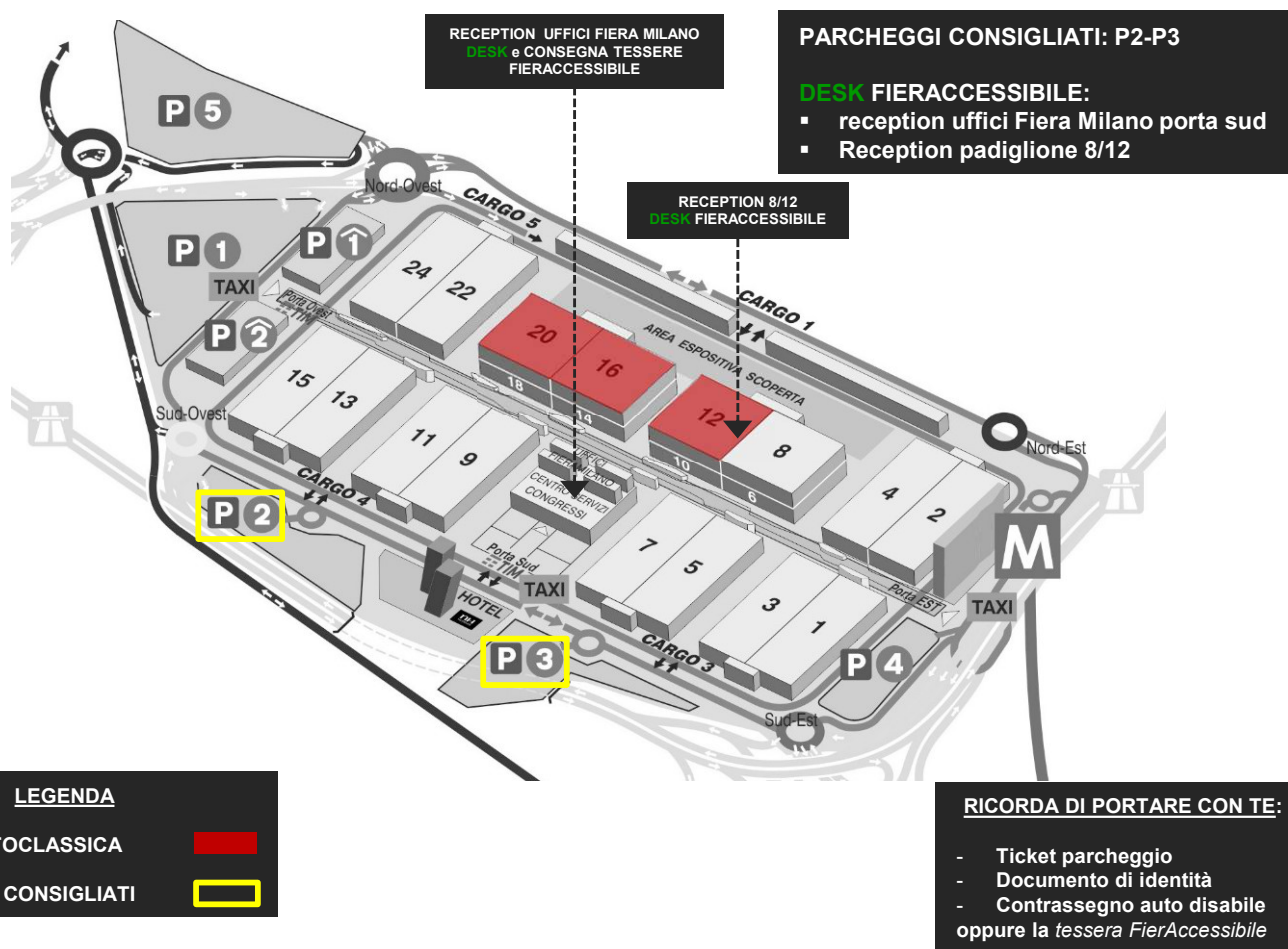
RECEPTION UFFICI FIERA MILANO DESK e CONSEGNA TESSERE FIERACCESSIBILE

PARCHEGGI CONSIGLIATI: P2-P3

DESK FIERACCESSIBILE:
- reception uffici Fiera Milano porta sud
- Reception padiglione 8/12

RECEPTION 8/12
DESK FIERACCESSIBILE

P 5
Nord-Ovest
CARGO 5
P 1
P 1
TAXI
Porta Ovest TIM
P 2
24 22
20 16
CARGO 1
AREA ESPOSITIVA SCOPERTA
15 13
18
14
12
Sud-Ovest
11 9
10
8
Nord-Est
UFFICI FIERA MILANO
CENTRO SERVIZI CONGRESSI
6
4 2
CARGO 4
P 2
M
7 5
Porta Sud TIM
TAXI
HOTEL
3 1
Porta EST
TAXI
P 3
CARGO 3
P 4
Sud-Est

LEGENDA
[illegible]OCLASSICA
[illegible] CONSIGLIATI

RICORDA DI PORTARE CON TE:
- Ticket parcheggio
- Documento di identità
- Contrassegno auto disabile oppure la tessera FierAccessibile